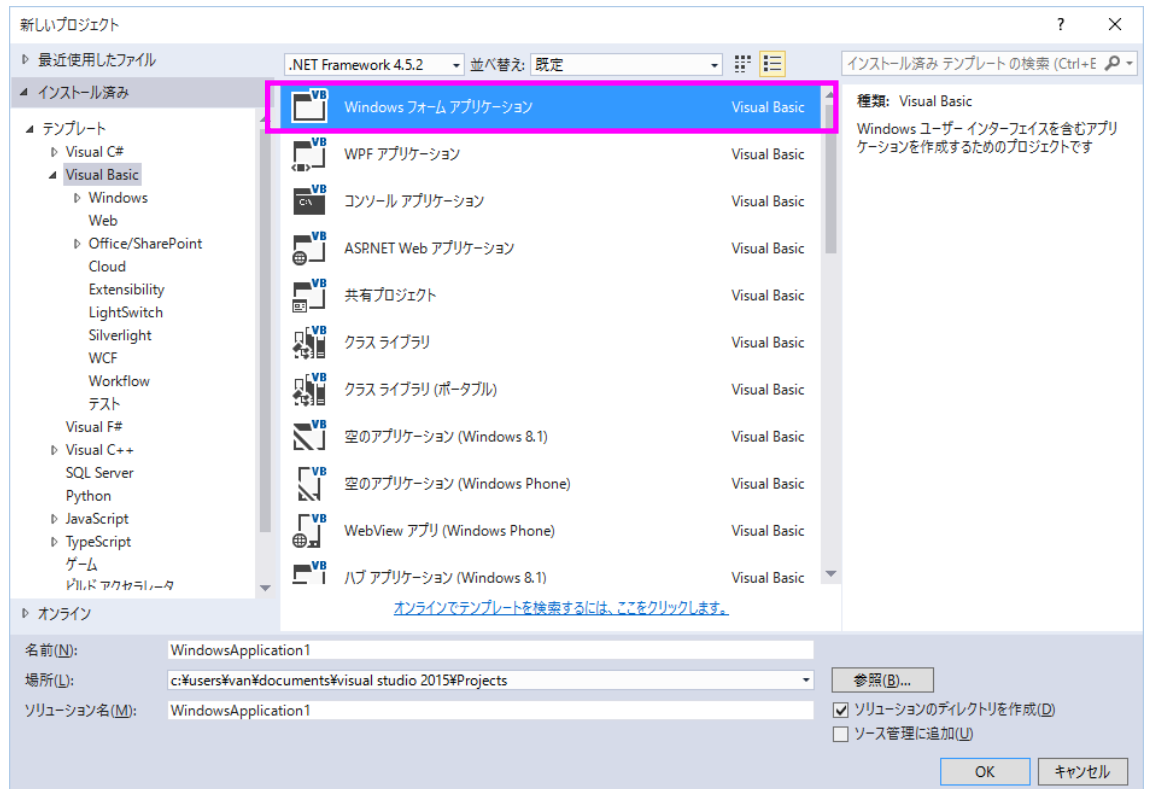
新しいプロジェクト

?

▷ 最近使用したファイル

◢ インストール済み

◢ テンプレート
▷ Visual C#
◢ Visual Basic
▷ Windows
Web
▷ Office/SharePoint
Cloud
Extensibility
LightSwitch
Silverlight
WCF
Workflow
テスト
Visual F#
▷ Visual C++
SQL Server
Python
▷ JavaScript
▷ TypeScript
ゲーム
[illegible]

▷ オンライン

.NET Framework 4.5.2 並べ替え: 既定

インストール済み テンプレート の検索 (Ctrl+E

| | |
|---|---|
| Windows フォーム アプリケーション | Visual Basic |
| WPF アプリケーション | Visual Basic |
| コンソール アプリケーション | Visual Basic |
| ASP.NET Web アプリケーション | Visual Basic |
| 共有プロジェクト | Visual Basic |
| クラス ライブラリ | Visual Basic |
| クラス ライブラリ (ポータブル) | Visual Basic |
| 空のアプリケーション (Windows 8.1) | Visual Basic |
| 空のアプリケーション (Windows Phone) | Visual Basic |
| WebView アプリ (Windows Phone) | Visual Basic |
| ハブ アプリケーション (Windows 8.1) | Visual Basic |

オンラインでテンプレートを検索するには、ここをクリックします。

種類: Visual Basic

Windows ユーザー インターフェイスを含むアプリケーションを作成するためのプロジェクトです

名前(N): WindowsApplication1

場所(L): c:\users¥van¥documents¥visual studio 2015¥Projects

参照(B)...

ソリューション名(M): WindowsApplication1

ソリューションのディレクトリを作成(D)

ソース管理に追加(U)

OK

キャンセル